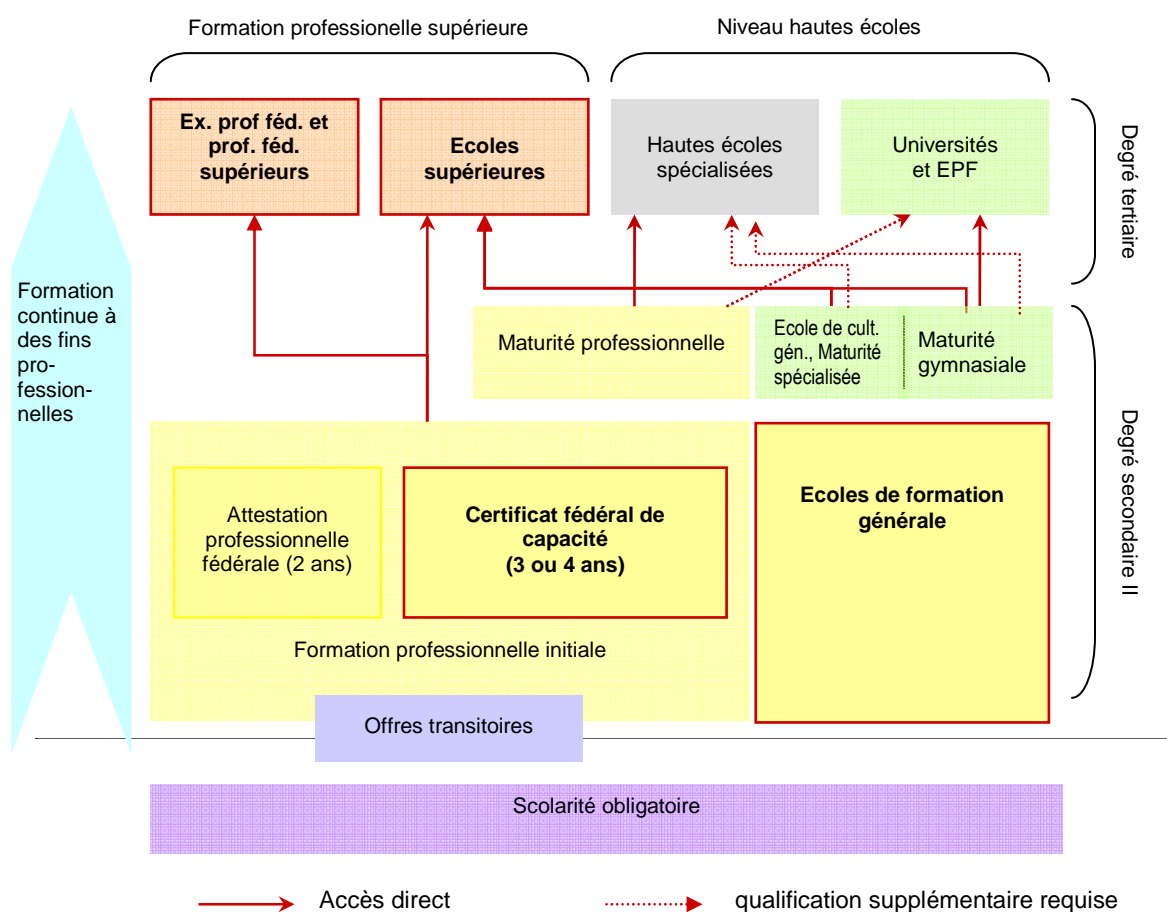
Formation professionnelle supérieure

Niveau hautes écoles

Ex. prof féd. et prof. féd. supérieurs

Ecoles supérieures

Hautes écoles spécialisées

Universités et EPF

Degré tertiaire

Formation continue à des fins professionnelles

Maturité professionnelle

Ecole de cult. gén., Maturité spécialisée

Maturité gymnasiale

Degré secondaire II

Attestation professionnelle fédérale (2 ans)

Certificat fédéral de capacité (3 ou 4 ans)

Ecoles de formation générale

Formation professionnelle initiale

Offres transitoires

Scolarité obligatoire

Accès direct

qualification supplémentaire requise